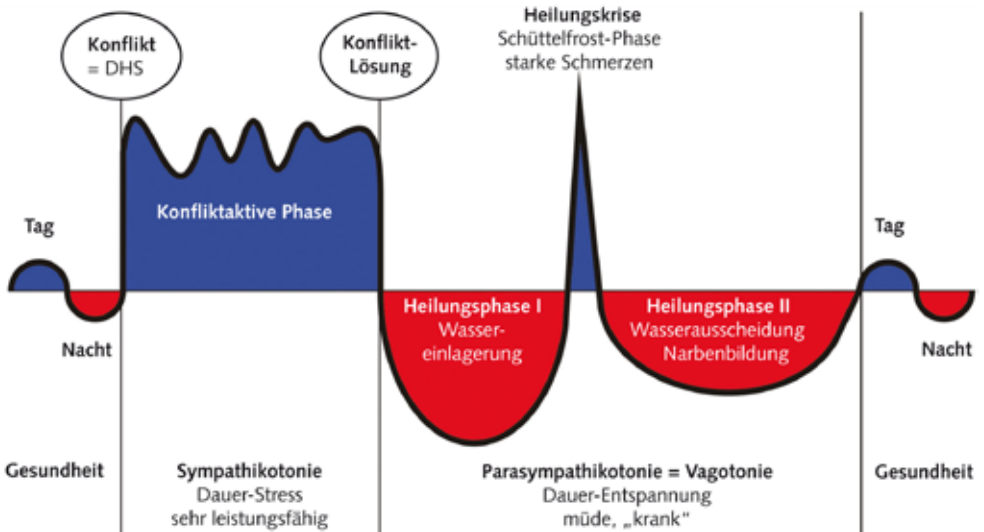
Konflikt
= DHS

Konflikt-
Lösung

Heilungskrise
Schüttelfrost-Phase
starke Schmerzen

Tag

Konfliktaktive Phase

Tag

Nacht

Heilungsphase I
Wasser-
einlagerung

Heilungsphase II
Wasserausscheidung
Narbenbildung

Nacht

Gesundheit

Sympathikotonie
Dauer-Stress
sehr leistungsfähig

Parasympathikotonie = Vagotonie
Dauer-Entspannung
müde, „krank"

Gesundheit